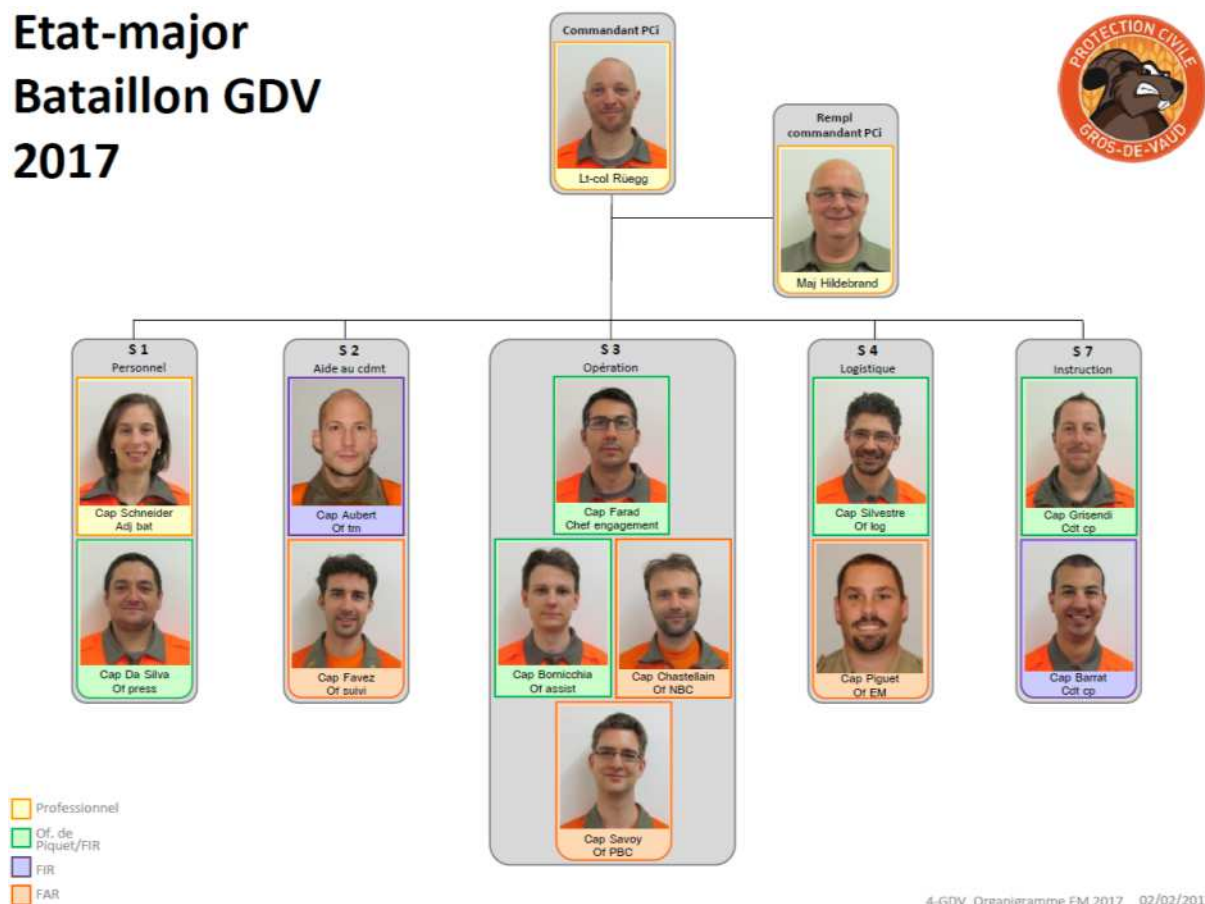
Etat-major
Bataillon GDV
2017

Commandant PCi
Lt-col Rüegg

Rempl commandant PCi
Maj Hildebrand

PROTECTION CIVILE
GROS-DE-VAUD

S 1
Personnel
Cap Schneider
Adj bat
Cap Da Silva
Of press

S 2
Aide au cdmt
Cap Aubert
Of tm
Cap Favez
Of suivi

S 3
Opération
Cap Farad
Chef engagement
Cap Bornicchia
Of assist
Cap Chastellain
Of NBC
Cap Savoy
Of PBC

S 4
Logistique
Cap Silvestre
Of log
Cap Piguet
Of EM

S 7
Instruction
Cap Grisendi
Cdt cp
Cap Barrat
Cdt cp

Professionnel
Of. de Piquet/FIR
FIR
FAR

4-GDV_Organigramme EM 2017 02/02/201